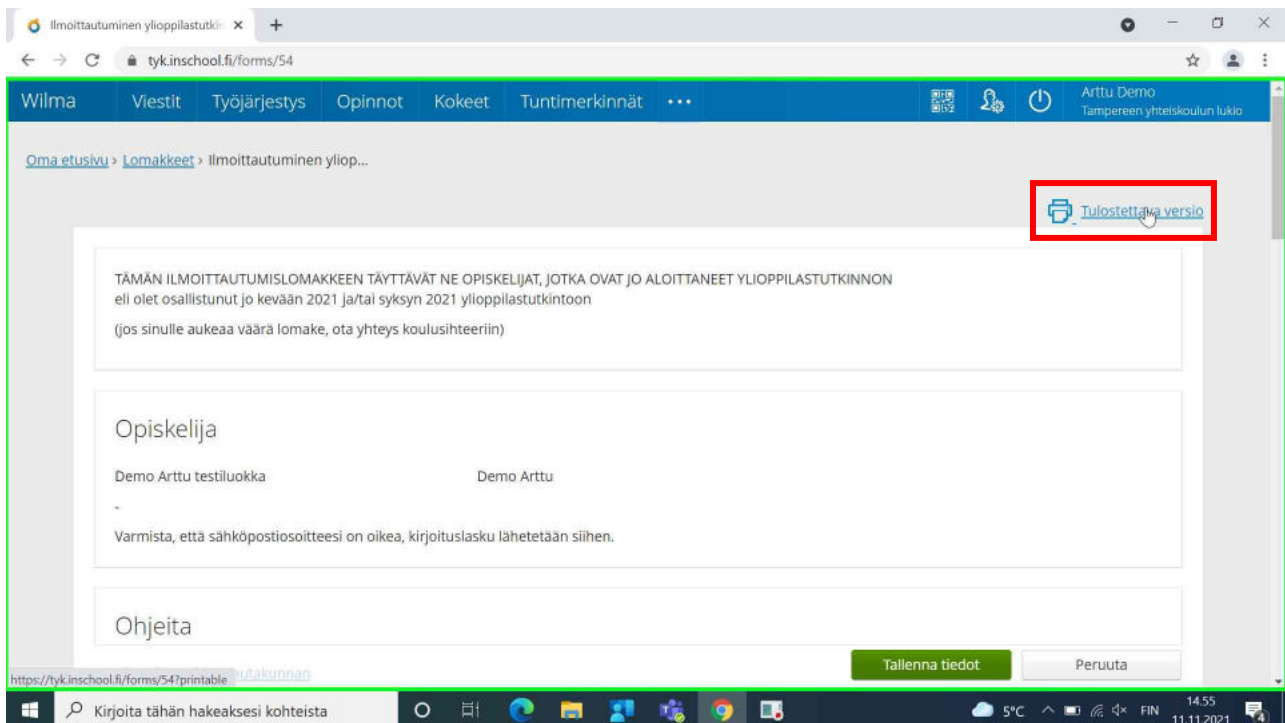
Ilmoittautuminen ylioppilastutkin ×
+

tyk.inschool.fi/forms/54

Wilma Viestit Työjärjestys Opinnot Kokeet Tuntimerkinnät •••
Arttu Demo
Tampereen yhteiskoulun lukio

Oma etusivu › Lomakkeet › Ilmoittautuminen yliop...

Tulostettava versio

TÄMÄN ILMOITTAUTUMISLOMAKKEEN TÄYTTÄVÄT NE OPISKELIJAT, JOTKA OVAT JO ALOITTANEET YLIOPPILASTUTKINNON
eli olet osallistunut jo kevään 2021 ja/tai syksyn 2021 ylioppilastutkintoon

(jos sinulle aukeaa väärä lomake, ota yhteys koulusihteeriin)

Opiskelija

Demo Arttu testiluokka Demo Arttu

-

Varmista, että sähköpostiosoitteesi on oikea, kirjoituslasku lähetetään siihen.

Ohjeita

https://tyk.inschool.fi/forms/54?printable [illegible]utakunnan

Tallenna tiedot
Peruuta

Kirjoita tähän hakeaksesi kohteista
5°C FIN 14.55 11.11.2021